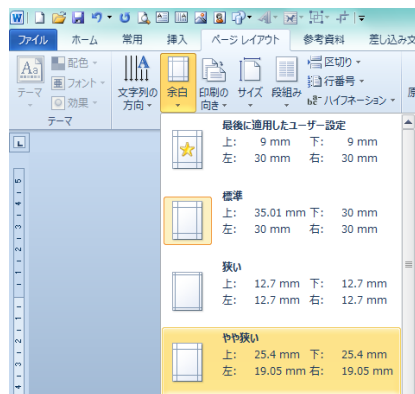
ファイル ホーム 常用 挿入 ページ レイアウト 参考資料 差し込み文

テーマ 配色 フォント 効果 テーマ 文字列の方向 余白 印刷の向き サイズ 段組み 区切り 行番号 ハイフネーション

最後に適用したユーザー設定
上: 9 mm 下: 9 mm
左: 30 mm 右: 30 mm

標準
上: 35.01 mm 下: 30 mm
左: 30 mm 右: 30 mm

狭い
上: 12.7 mm 下: 12.7 mm
左: 12.7 mm 右: 12.7 mm

やや狭い
上: 25.4 mm 下: 25.4 mm
左: 19.05 mm 右: 19.05 mm